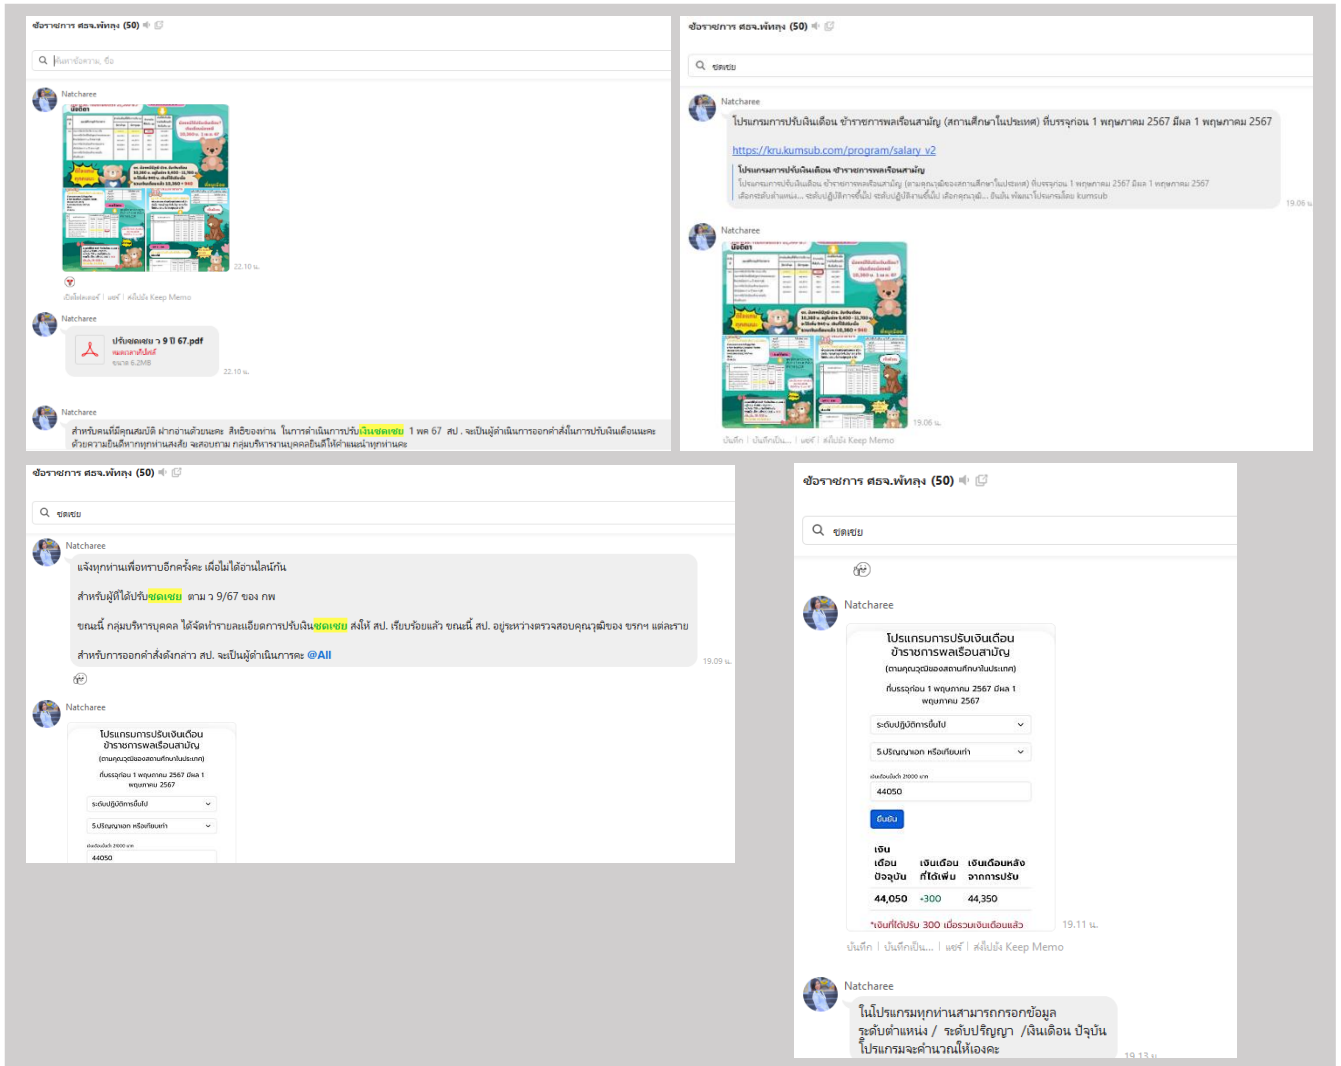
ข้อราชการ ศธจ.พัทลุง (50)

ค้นหาข้อความ, ชื่อ

Natcharee

22.10 น.

เปิดใช้ลงลงห์ | แชร์ | ส่งไปยัง Keep Memo

Natcharee

ปรับชดเชย ว 9 ปี 67.pdf
หมดเวลาดาวน์โหลด
ขนาด 6.2MB

22.10 น.

Natcharee

สำหรับคนที่มีคุณสมบัติ ฝากอ่านด้วยนะคะ สิทธิของท่าน ในการดำเนินการปรับเงินชดเชย 1 พค 67 สป. จะเป็นผู้ดำเนินการออกคำสั่งในการปรับเงินเดือนและ ด้วยความยินดีหากทุกท่านสงสัย จะสอบถาม กลุ่มบริหารงานบุคคลยินดีให้คำแนะนำทุกท่านคะ

ข้อราชการ ศธจ.พัทลุง (50)

ชดเชย

Natcharee

โปรแกรมการปรับเงินเดือน ข้าราชการพลเรือนสามัญ (สถานศึกษาในประเทศ) ที่บรรจุก่อน 1 พฤษภาคม 2567 มีผล 1 พฤษภาคม 2567

https://kru.kumsub.com/program/salary_v2

โปรแกรมการปรับเงินเดือน ข้าราชการพลเรือนสามัญ
โปรแกรมการปรับเงินเดือน ข้าราชการพลเรือนสามัญ (ตามคุณวุฒิของสถานศึกษาในประเทศ) ที่บรรจุก่อน 1 พฤษภาคม 2567 มีผล 1 พฤษภาคม 2567 เลือกระดับตำแหน่ง... ระดับปฏิบัติการขึ้นไป ระดับปฏิบัติงานขึ้นไป เลือกคุณวุฒิ... ยืนยัน พัฒนาโปรแกรมโดย kumsub

19.06 น.

Natcharee

19.06 น.

บันทึก | บันทึกเป็น... | แชร์ | ส่งไปยัง Keep Memo

ข้อราชการ ศธจ.พัทลุง (50)

ชดเชย

Natcharee

แจ้งทุกท่านเพื่อทราบอีกครั้งคะ เพื่อไม่ได้อ่านไลน์กัน

สำหรับผู้ที่ได้ปรับชดเชย ตาม ว 9/67 ของ กพ

ขณะนี้ กลุ่มบริหารบุคคล ได้จัดทำรายละเอียดการปรับเงินชดเชย ส่งให้ สป. เรียบร้อยแล้ว ขณะนี้ สป. อยู่ระหว่างตรวจสอบคุณวุฒิของ ขรกฯ แต่ละราย

สำหรับการออกคำสั่งดังกล่าว สป. จะเป็นผู้ดำเนินการคะ @All

19.09 น.

Natcharee

โปรแกรมการปรับเงินเดือน
ข้าราชการพลเรือนสามัญ
(ตามคุณวุฒิของสถานศึกษาในประเทศ)
ที่บรรจุก่อน 1 พฤษภาคม 2567 มีผล 1 พฤษภาคม 2567

ระดับปฏิบัติการขึ้นไป
5.ปริญญาเอก หรือเทียบเท่า
เงินเดือนขั้นต่ำ 21000 บาท
44050

ข้อราชการ ศธจ.พัทลุง (50)

ชดเชย

Natcharee

โปรแกรมการปรับเงินเดือน
ข้าราชการพลเรือนสามัญ
(ตามคุณวุฒิของสถานศึกษาในประเทศ)
ที่บรรจุก่อน 1 พฤษภาคม 2567 มีผล 1 พฤษภาคม 2567

ระดับปฏิบัติการขึ้นไป
5.ปริญญาเอก หรือเทียบเท่า
เงินเดือนขั้นต่ำ 21000 บาท
44050
ยืนยัน

| เงินเดือนปัจจุบัน | เงินเดือนที่ได้เพิ่ม | เงินเดือนหลังจากการปรับ |
|---|---|---|
| 44,050 | +300 | 44,350 |

*เงินที่ได้ปรับ 300 เมื่อรวมเงินเดือนแล้ว

19.11 น.

บันทึก | บันทึกเป็น... | แชร์ | ส่งไปยัง Keep Memo

Natcharee

ในโปรแกรมทุกท่านสามารถกรอกข้อมูล ระดับตำแหน่ง / ระดับปริญญา /เงินเดือน ปัจจุบัน โปรแกรมจะคำนวณให้เองคะ

19.13 น.